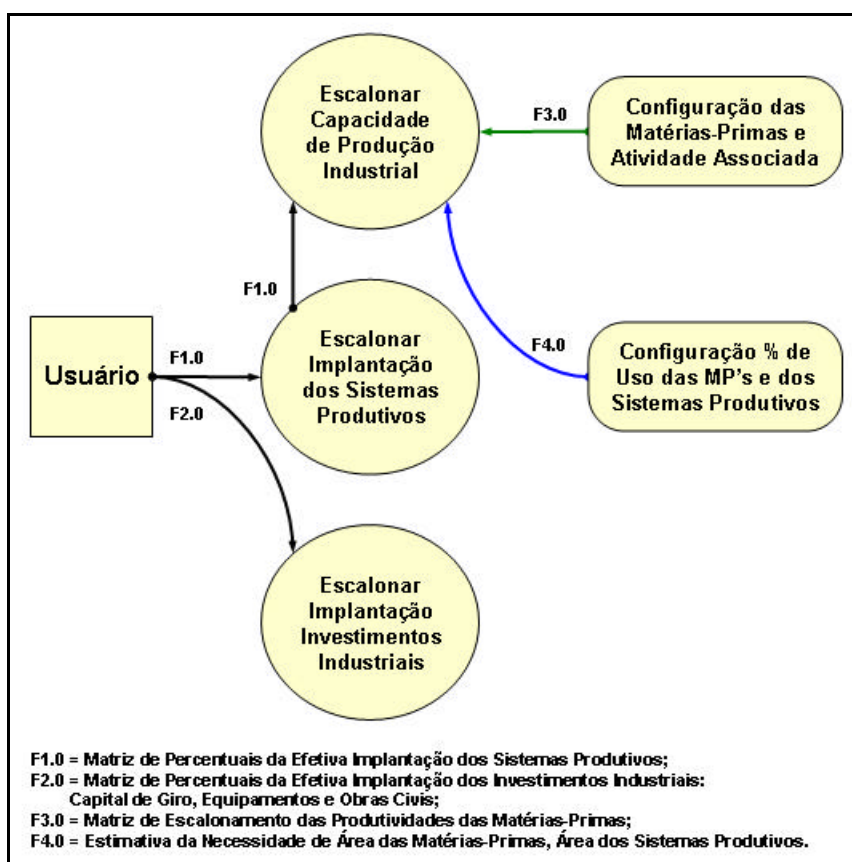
Escalonar Capacidade de Produção Industrial

F3.0

Configuração das Matérias-Primas e Atividade Associada

F1.0

Escalonar Implantação dos Sistemas Produtivos

F4.0

Configuração % de Uso das MP's e dos Sistemas Produtivos

Usuário

F1.0

F2.0

Escalonar Implantação Investimentos Industriais

F1.0 = Matriz de Percentuais da Efetiva Implantação dos Sistemas Produtivos;
F2.0 = Matriz de Percentuais da Efetiva Implantação dos Investimentos Industriais: Capital de Giro, Equipamentos e Obras Civis;
F3.0 = Matriz de Escalonamento das Produtividades das Matérias-Primas;
F4.0 = Estimativa da Necessidade de Área das Matérias-Primas, Área dos Sistemas Produtivos.